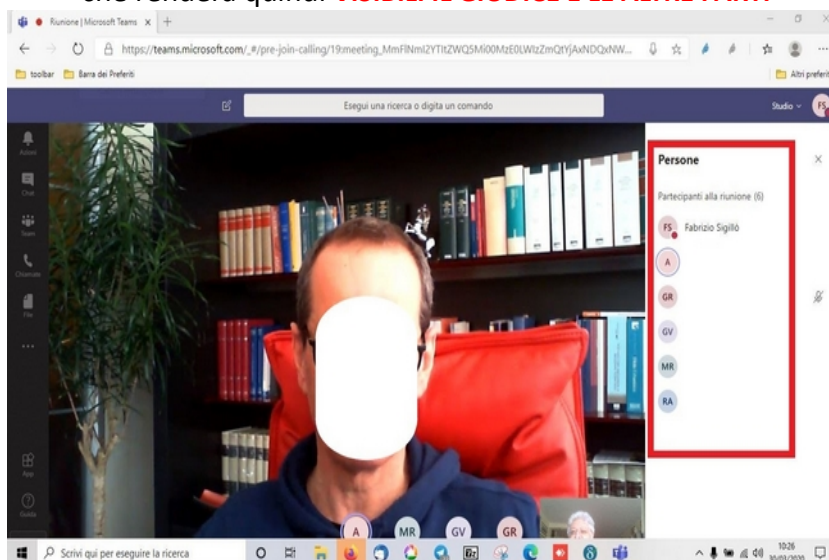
che renderà quindi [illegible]

Riunione | Microsoft Teams ×

https://teams.microsoft.com/_#/pre-join-calling/19:meeting_MmFlNmI2YTItZWQ5Mi00MzE0LWIzZmQtYjAxNDQxNW...

toolbar Barra dei Preferiti Altri preferiti

Esegui una ricerca o digita un comando

Studio FS

Attività

Chat

Team

Chiamate

File

...

App

Guida

Persone ×

Partecipanti alla riunione (6)

FS Fabrizio Sigillò

A

GR

GV

MR

RA

A MR GV GR

Scrivi qui per eseguire la ricerca

10:26 30/03/2020